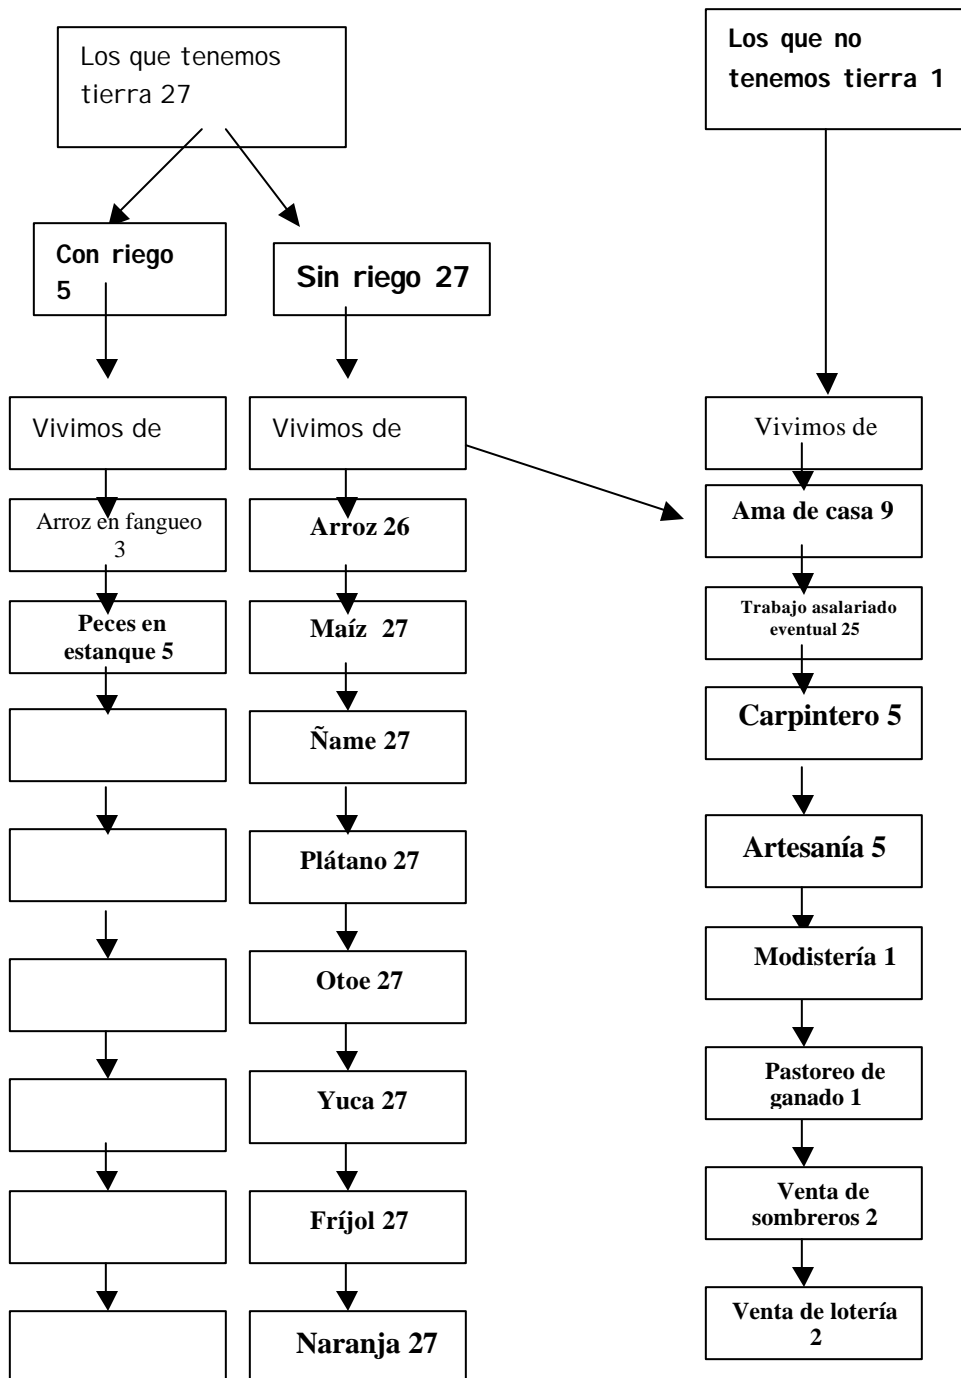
Los que tenemos tierra 27

Con riego 5

Sin riego 27

Vivimos de

Arroz en fangueo 3

Peces en estanque 5

Vivimos de

Arroz 26

Maíz 27

Ñame 27

Plátano 27

Otoe 27

Yuca 27

Fríjol 27

Naranja 27

Los que no tenemos tierra 1

Vivimos de

Ama de casa 9

Trabajo asalariado eventual 25

Carpintero 5

Artesanía 5

Modistería 1

Pastoreo de ganado 1

Venta de sombreros 2

Venta de lotería 2